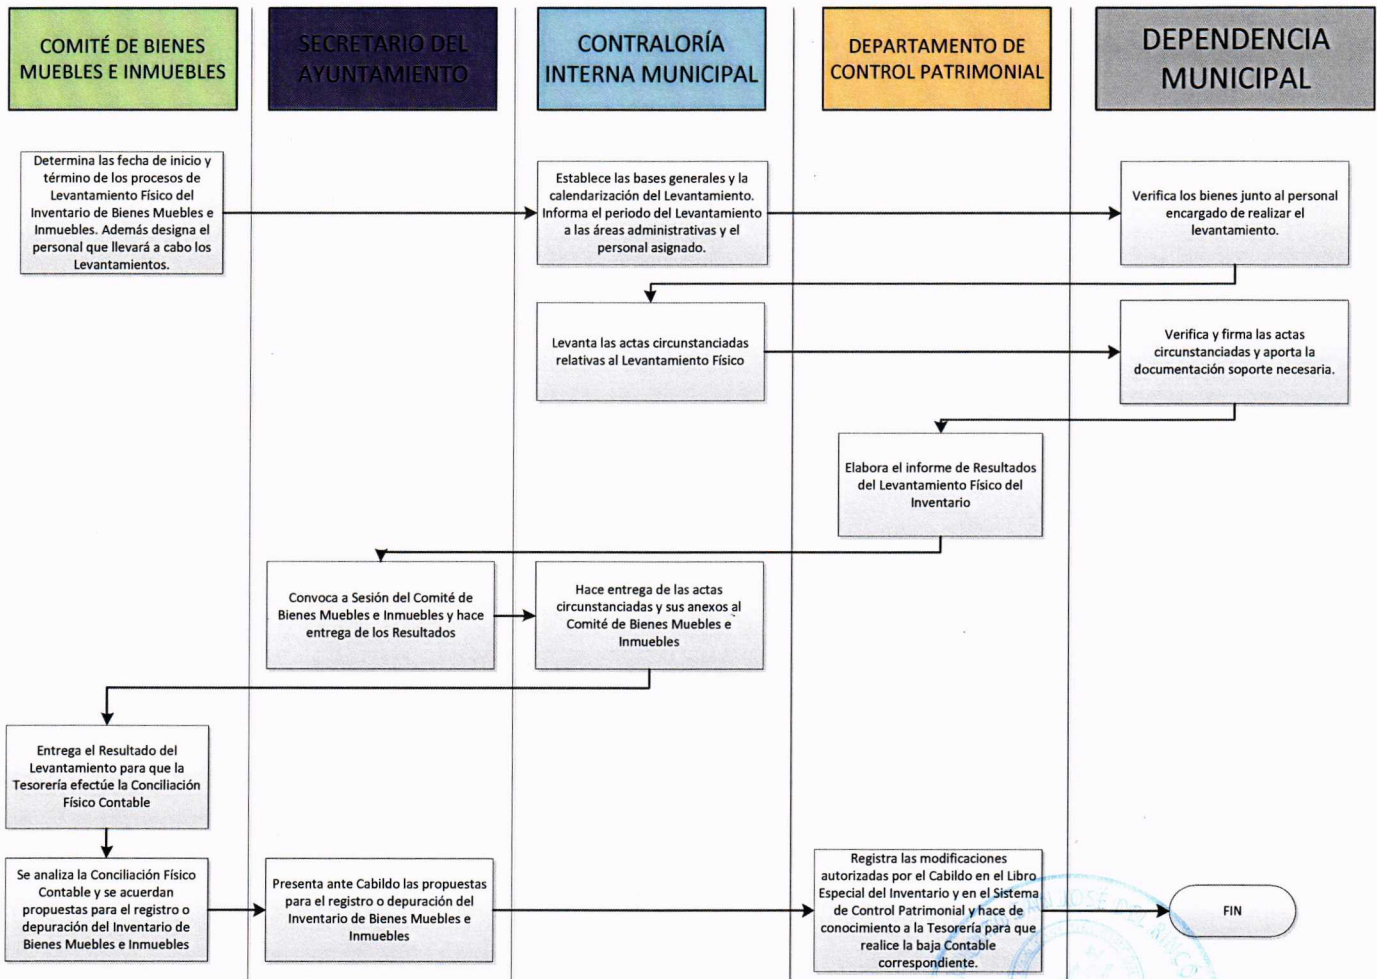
COMITÉ DE BIENES MUEBLES E INMUEBLES

SECRETARIO DEL AYUNTAMIENTO

CONTRALORÍA INTERNA MUNICIPAL

DEPARTAMENTO DE CONTROL PATRIMONIAL

DEPENDENCIA MUNICIPAL

Determina las fecha de inicio y término de los procesos de Levantamiento Físico del Inventario de Bienes Muebles e Inmuebles. Además designa el personal que llevará a cabo los Levantamientos.

Establece las bases generales y la calendarización del Levantamiento. Informa el periodo del Levantamiento a las áreas administrativas y el personal asignado.

Verifica los bienes junto al personal encargado de realizar el levantamiento.

Levanta las actas circunstanciadas relativas al Levantamiento Físico

Verifica y firma las actas circunstanciadas y aporta la documentación soporte necesaria.

Elabora el informe de Resultados del Levantamiento Físico del Inventario

Convoca a Sesión del Comité de Bienes Muebles e Inmuebles y hace entrega de los Resultados

Hace entrega de las actas circunstanciadas y sus anexos al Comité de Bienes Muebles e Inmuebles

Entrega el Resultado del Levantamiento para que la Tesorería efectúe la Conciliación Físico Contable

Se analiza la Conciliación Físico Contable y se acuerdan propuestas para el registro o depuración del Inventario de Bienes Muebles e Inmuebles

Presenta ante Cabildo las propuestas para el registro o depuración del Inventario de Bienes Muebles e Inmuebles

Registra las modificaciones autorizadas por el Cabildo en el Libro Especial del Inventario y en el Sistema de Control Patrimonial y hace de conocimiento a la Tesorería para que realice la baja Contable correspondiente.

FIN